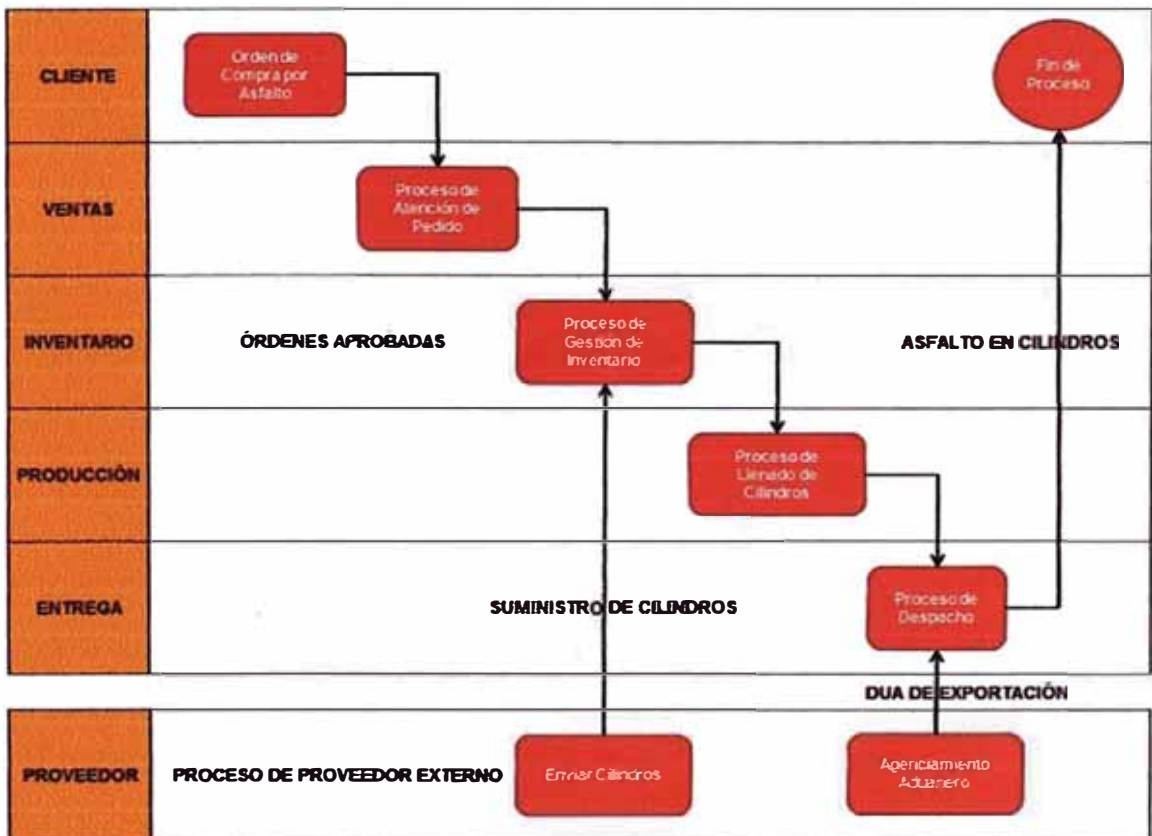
CLIENTE

Orden de Compra por Asfalto

Fin de Proceso

VENTAS

Proceso de Atención de Pedido

INVENTARIO

ÓRDENES APROBADAS

Proceso de Gestión de Inventario

ASFALTO EN CILINDROS

PRODUCCIÓN

Proceso de Llenado de Cilindros

ENTREGA

SUMINISTRO DE CILINDROS

Proceso de Despacho

DUA DE EXPORTACIÓN

PROVEEDOR

PROCESO DE PROVEEDOR EXTERNO

Enviar Cilindros

Agenciamiento Aduanero